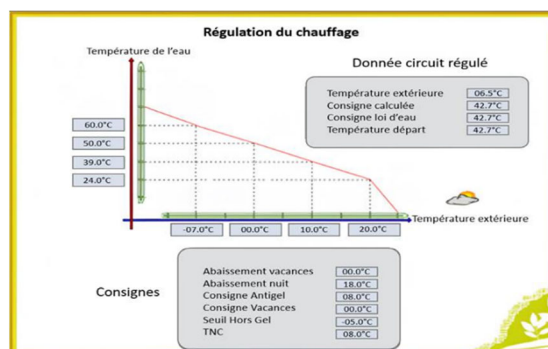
Régulation du chauffage

Température de l'eau

Donnée circuit régulé

| Température extérieure | 06.5°C |
|---|---|
| Consigne calculée | 42.7°C |
| Consigne loi d'eau | 42.7°C |
| Température départ | 42.7°C |

60.0°C
50.0°C
39.0°C
24.0°C

-07.0°C
00.0°C
10.0°C
20.0°C

Température extérieure

Consignes

| Abaissement vacances | 00.0°C |
|---|---|
| Abaissement nuit | 18.0°C |
| Consigne Antigel | 08.0°C |
| Consigne Vacances | 00.0°C |
| Seuil Hors Gel | -05.0°C |
| TNC | 08.0°C |